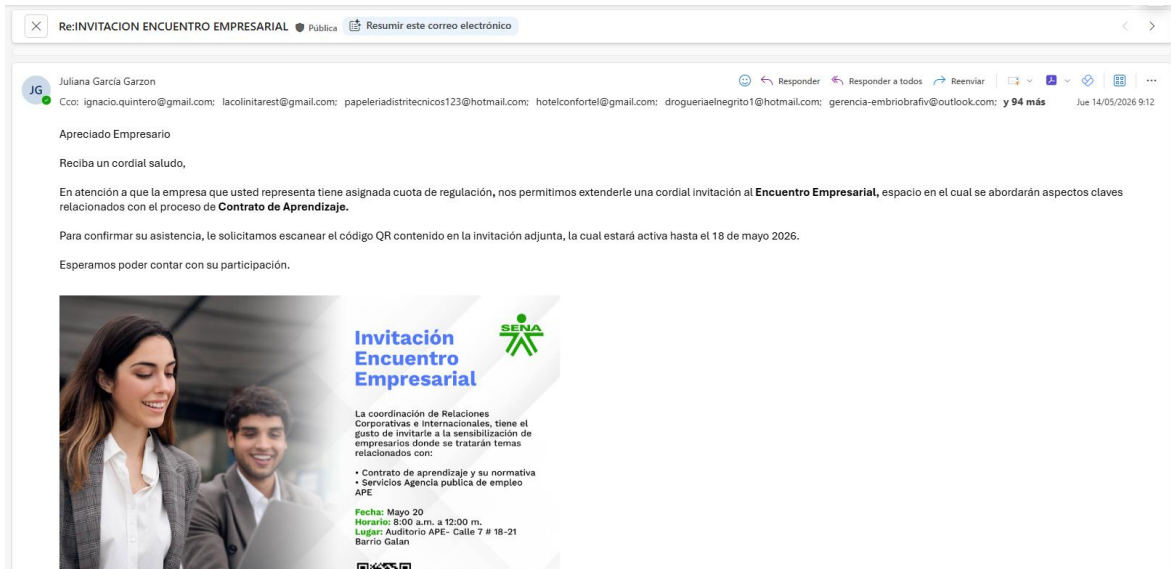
Re:INVITACION ENCUENTRO EMPRESARIAL Pública Resumir este correo electrónico

JG Juliana García Garzon

Responder Responder a todos Reenviar

Cco: ignacio.quintero@gmail.com; lacolinitarest@gmail.com; papeleriadistritecnicos123@hotmail.com; hotelconfortel@gmail.com; drogueriaelnegrito1@hotmail.com; gerencia-embriobrafiv@outlook.com; y 94 más Jue 14/05/2026 9:12

Apreciado Empresario

Reciba un cordial saludo,

En atención a que la empresa que usted representa tiene asignada cuota de regulación, nos permitimos extenderle una cordial invitación al Encuentro Empresarial, espacio en el cual se abordarán aspectos claves relacionados con el proceso de Contrato de Aprendizaje.

Para confirmar su asistencia, le solicitamos escanear el código QR contenido en la invitación adjunta, la cual estará activa hasta el 18 de mayo 2026.

Esperamos poder contar con su participación.

Invitación Encuentro Empresarial

SENA

La coordinación de Relaciones Corporativas e Internacionales, tiene el gusto de invitarle a la sensibilización de empresarios donde se tratarán temas relacionados con:

• Contrato de aprendizaje y su normativa
• Servicios Agencia publica de empleo APE

Fecha: Mayo 20
Horario: 8:00 a.m. a 12:00 m.
Lugar: Auditorio APE- Calle 7 # 18-21 Barrio Galan